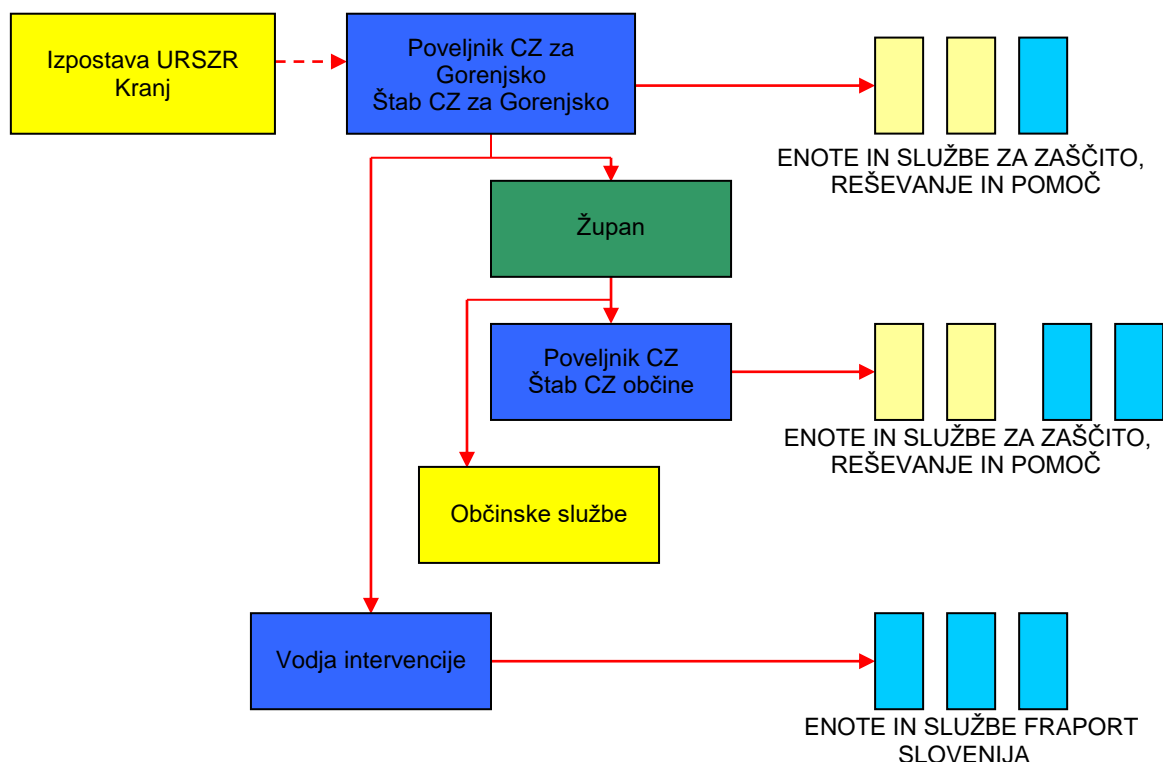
Izpostava URSZR Kranj

Poveljnik CZ za Gorenjsko
Štab CZ za Gorenjsko

ENOTE IN SLUŽBE ZA ZAŠČITO, REŠEVANJE IN POMOČ

Župan

Poveljnik CZ
Štab CZ občine

ENOTE IN SLUŽBE ZA ZAŠČITO, REŠEVANJE IN POMOČ

Občinske službe

Vodja intervencije

ENOTE IN SLUŽBE FRAPORT SLOVENIJA